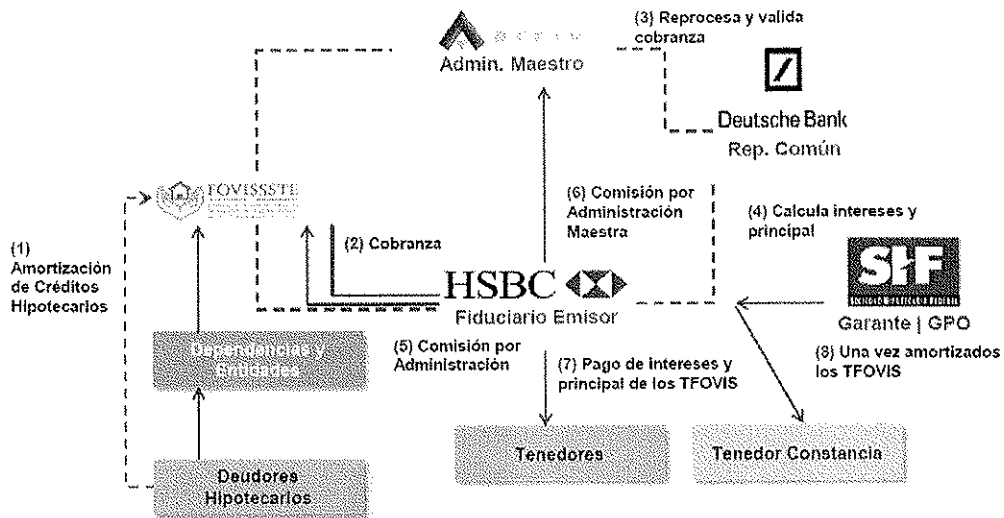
Admin. Maestro

(3) Reprocesa y valida cobranza

Deutsche Bank
Rep. Común

FOVISSSTE

(1) Amortización de Créditos Hipotecarios

(2) Cobranza

(6) Comisión por Administración Maestra

(4) Calcula intereses y principal

SHF
Garante | GPO

HSBC
Fiduciario Emisor

Dependencias y Entidades

(5) Comisión por Administración

(7) Pago de intereses y principal de los TFOVIS

(8) Una vez amortizados los TFOVIS

Tenedores

Tenedor Constancia

Deudores Hipotecarios